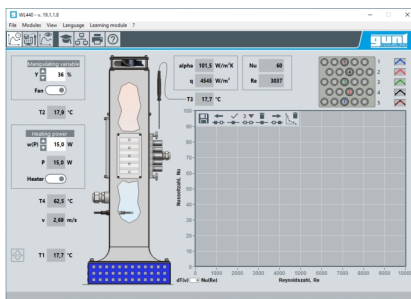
WL440 - v. 19.1.1.8

File Modules View Language Learning module ?

gunt

Manipulating variable
Y 36 %
Fan

T2 17,9 °C

Heating power
w(P) 15,0 W
P 15,0 W
Heater

T4 62,5 °C
v 2,60 m/s

T1 17,7 °C

alpha 101,5 W/m²K
q 4545 W/m²
Nu 60
Re 3837

T3 17,7 °C

1
2
3
4
5

100
90
80
70
60
50
40
30
20
10
0

Nusseltzahl, Nu

0 1000 2000 3000 4000 5000 6000 7000 8000 9000 10000
Reynoldszahl, Re

dT(v) Nu(Re)